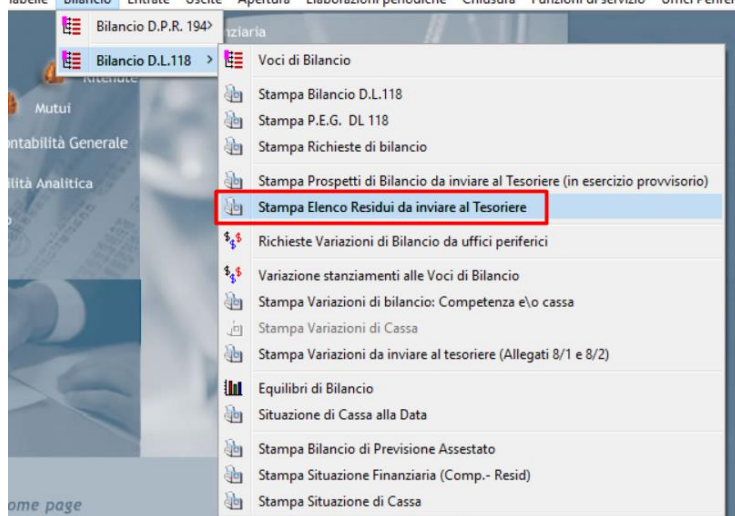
Tabelle Bilancio Entrate Uscite Apertura Elaborazioni periodiche Chiusura Funzioni di servizio Uffici Periferi

Bilancio D.P.R. 194
Bilancio D.L.118

nziaria
Ritenute
Mutui
ntabilità Generale
ilità Analitica

Voci di Bilancio
Stampa Bilancio D.L.118
Stampa P.E.G. DL 118
Stampa Richieste di bilancio
Stampa Prospetti di Bilancio da inviare al Tesoriere (in esercizio provvisorio)
Stampa Elenco Residui da inviare al Tesoriere
Richieste Variazioni di Bilancio da uffici periferici
Variazione stanziamenti alle Voci di Bilancio
Stampa Variazioni di bilancio: Competenza e\o cassa
Stampa Variazioni di Cassa
Stampa Variazioni da inviare al tesoriere (Allegati 8/1 e 8/2)
Equilibri di Bilancio
Situazione di Cassa alla Data
Stampa Bilancio di Previsione Assestato
Stampa Situazione Finanziaria (Comp.- Resid)
Stampa Situazione di Cassa

ome page